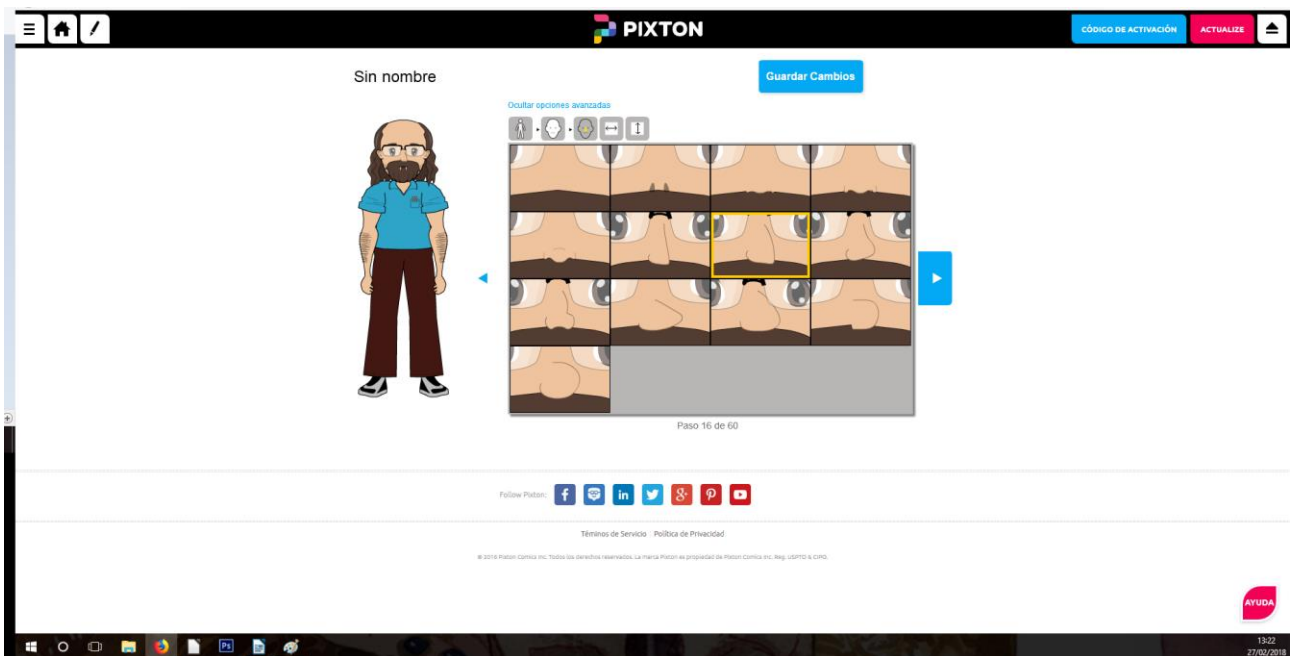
PIXTON

CÓDIGO DE ACTIVACIÓN

ACTUALIZE

Sin nombre

Guardar Cambios

Ocultar opciones avanzadas

Paso 16 de 60

Follow Pixton:

Téminos de Servicio · Política de Privacidad

© 2018 Pixton Comics Inc. Todos los derechos reservados. La marca Pixton es propiedad de Pixton Comics Inc. Reg. USPTO & CIPO.

AYUDA

13:22
27/02/2018